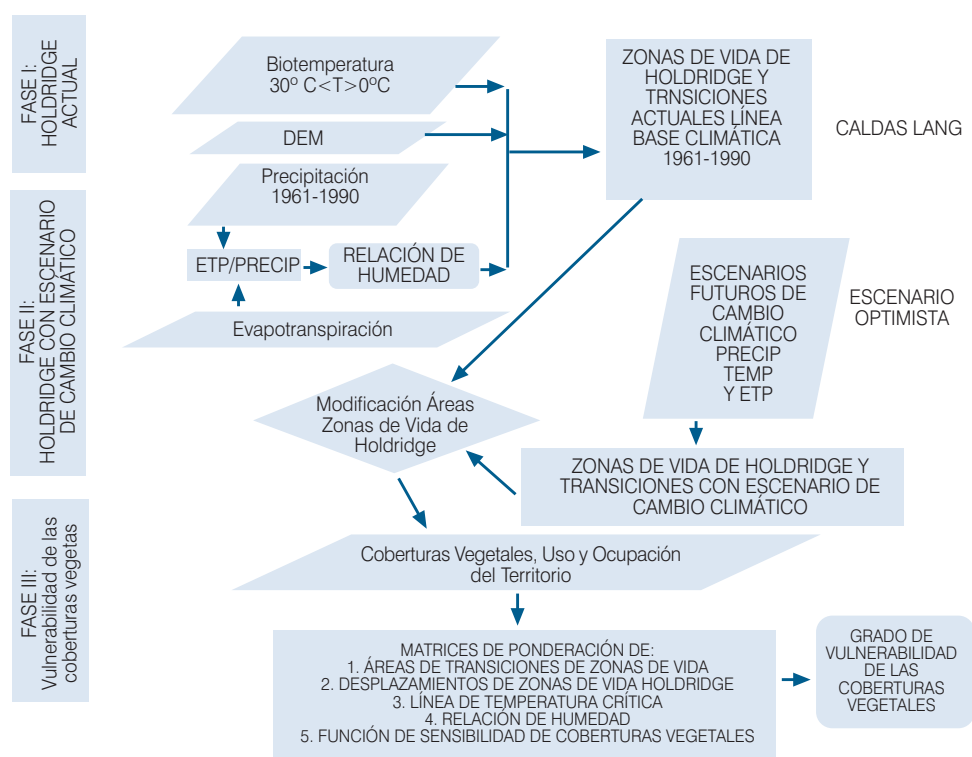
FASE I: HOLDRIDGE ACTUAL

Biotemperatura 30º C<T>0ºC

DEM

Precipitación 1961-1990

ZONAS DE VIDA DE HOLDRIDGE Y TRNSICIONES ACTUALES LÍNEA BASE CLIMÁTICA 1961-1990

CALDAS LANG

FASE II: HOLDRIDGE CON ESCENARIO DE CAMBIO CLIMÁTICO

ETP/PRECIP

RELACIÓN DE HUMEDAD

Evapotranspiración

ESCENARIOS FUTUROS DE CAMBIO CLIMÁTICO PRECIP TEMP Y ETP

ESCENARIO OPTIMISTA

Modificación Áreas Zonas de Vida de Holdridge

ZONAS DE VIDA DE HOLDRIDGE Y TRANSICIONES CON ESCENARIO DE CAMBIO CLIMÁTICO

FASE III: Vulnerabilidad de las coberturas vegetas

Coberturas Vegetales, Uso y Ocupación del Territorio

MATRICES DE PONDERACIÓN DE:
1. ÁREAS DE TRANSICIONES DE ZONAS DE VIDA
2. DESPLAZAMIENTOS DE ZONAS DE VIDA HOLDRIDGE
3. LÍNEA DE TEMPERATURA CRÍTICA
4. RELACIÓN DE HUMEDAD
5. FUNCIÓN DE SENSIBILIDAD DE COBERTURAS VEGETALES

GRADO DE VULNERABILIDAD DE LAS COBERTURAS VEGETALES